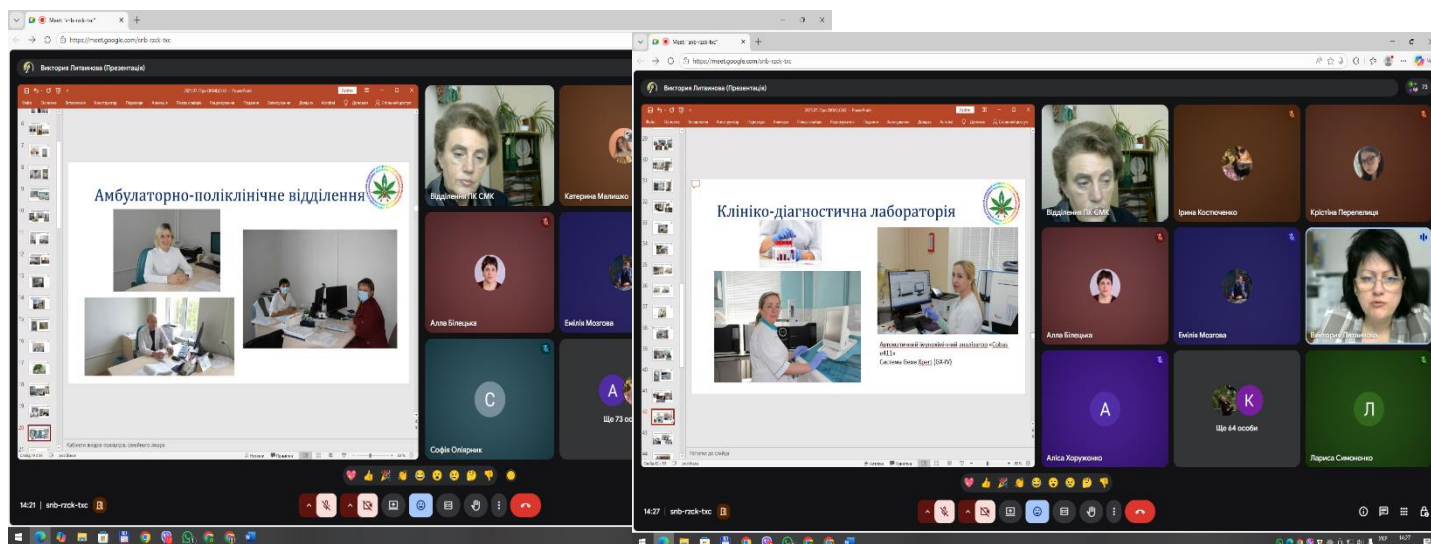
Meet: snb-rzck-txc

https://meet.google.com/snb-rzck-txc

Виктория Литвинова (Презентація)

Амбулаторно-поліклінічне відділення

Відділення ПК СМК

Катерина Малишко

Алла Білецька

Емілія Мозгова

Софія Олійник

C

A

Ще 73 особи

Кабінети вводів лікарів, сімейного лікаря

14:21 | snb-rzck-txc

Meet: snb-rzck-txc

https://meet.google.com/snb-rzck-txc

Виктория Литвинова (Презентація)

Клініко-діагностична лабораторія

Автоматичний імунохімічний аналізатор «Cobas e411»

Система Бекм Баунт [SX-IV]

Відділення ПК СМК

Ірина Костюченко

Крістіна Перепелиця

Алла Білецька

Емілія Мозгова

Виктория Литвинова

A

Аліса Хоруженко

K

Ще 64 особи

Л

Лариса Симоненко

Натисніть, щоб додати нотатки

14:27 | snb-rzck-txc